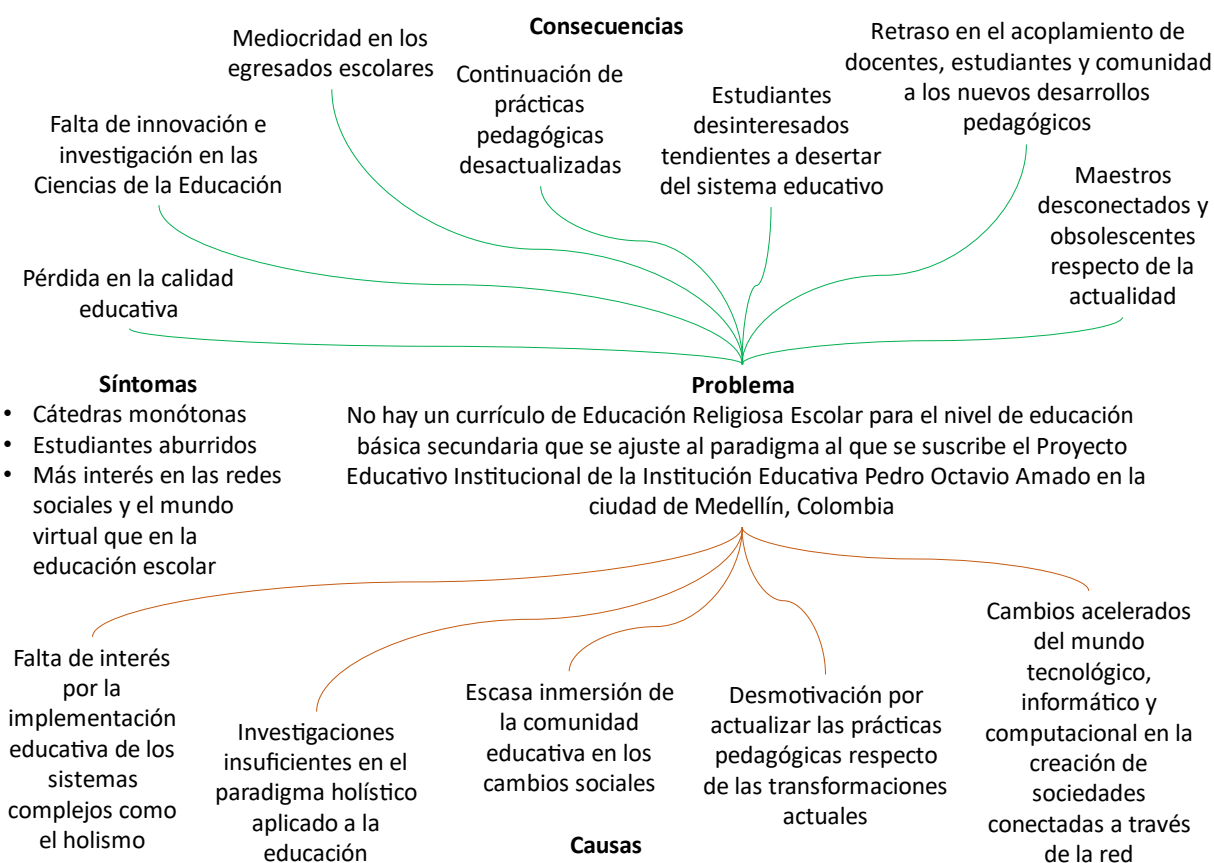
Consecuencias

Mediocridad en los egresados escolares

Continuación de prácticas pedagógicas desactualizadas

Estudiantes desinteresados tendientes a desertar del sistema educativo

Retraso en el acoplamiento de docentes, estudiantes y comunidad a los nuevos desarrollos pedagógicos

Falta de innovación e investigación en las Ciencias de la Educación

Maestros desconectados y obsolescentes respecto de la actualidad

Pérdida en la calidad educativa

Síntomas
• Cátedras monótonas
• Estudiantes aburridos
• Más interés en las redes sociales y el mundo virtual que en la educación escolar

Problema
No hay un currículo de Educación Religiosa Escolar para el nivel de educación básica secundaria que se ajuste al paradigma al que se suscribe el Proyecto Educativo Institucional de la Institución Educativa Pedro Octavio Amado en la ciudad de Medellín, Colombia

Cambios acelerados del mundo tecnológico, informático y computacional en la creación de sociedades conectadas a través de la red

Falta de interés por la implementación educativa de los sistemas complejos como el holismo

Escasa inmersión de la comunidad educativa en los cambios sociales

Desmotivación por actualizar las prácticas pedagógicas respecto de las transformaciones actuales

Investigaciones insuficientes en el paradigma holístico aplicado a la educación

Causas